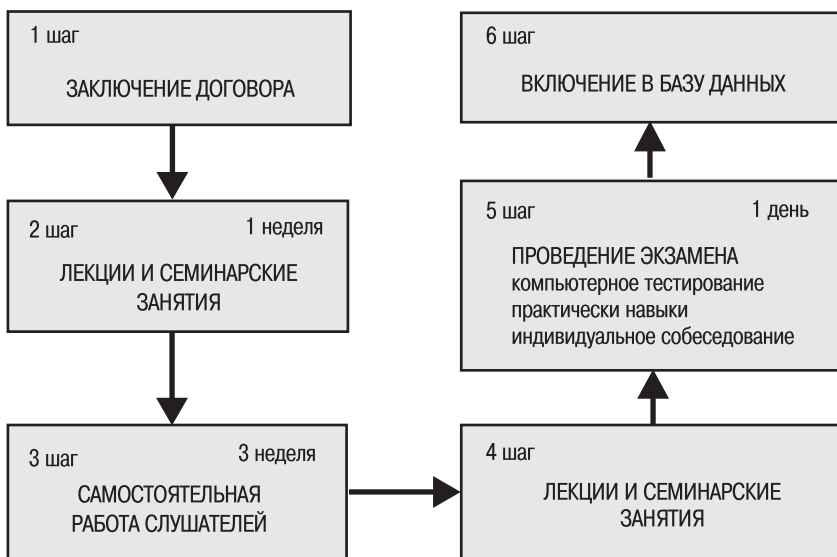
1 шаг

ЗАКЛЮЧЕНИЕ ДОГОВОРА

2 шаг 1 неделя

ЛЕКЦИИ И СЕМИНАРСКИЕ ЗАНЯТИЯ

3 шаг 3 неделя

САМОСТОЯТЕЛЬНАЯ РАБОТА СЛУШАТЕЛЕЙ

4 шаг

ЛЕКЦИИ И СЕМИНАРСКИЕ ЗАНЯТИЯ

5 шаг 1 день

ПРОВЕДЕНИЕ ЭКЗАМЕНА
компьютерное тестирование
практически навыки
индивидуальное собеседование

6 шаг

ВКЛЮЧЕНИЕ В БАЗУ ДАННЫХ